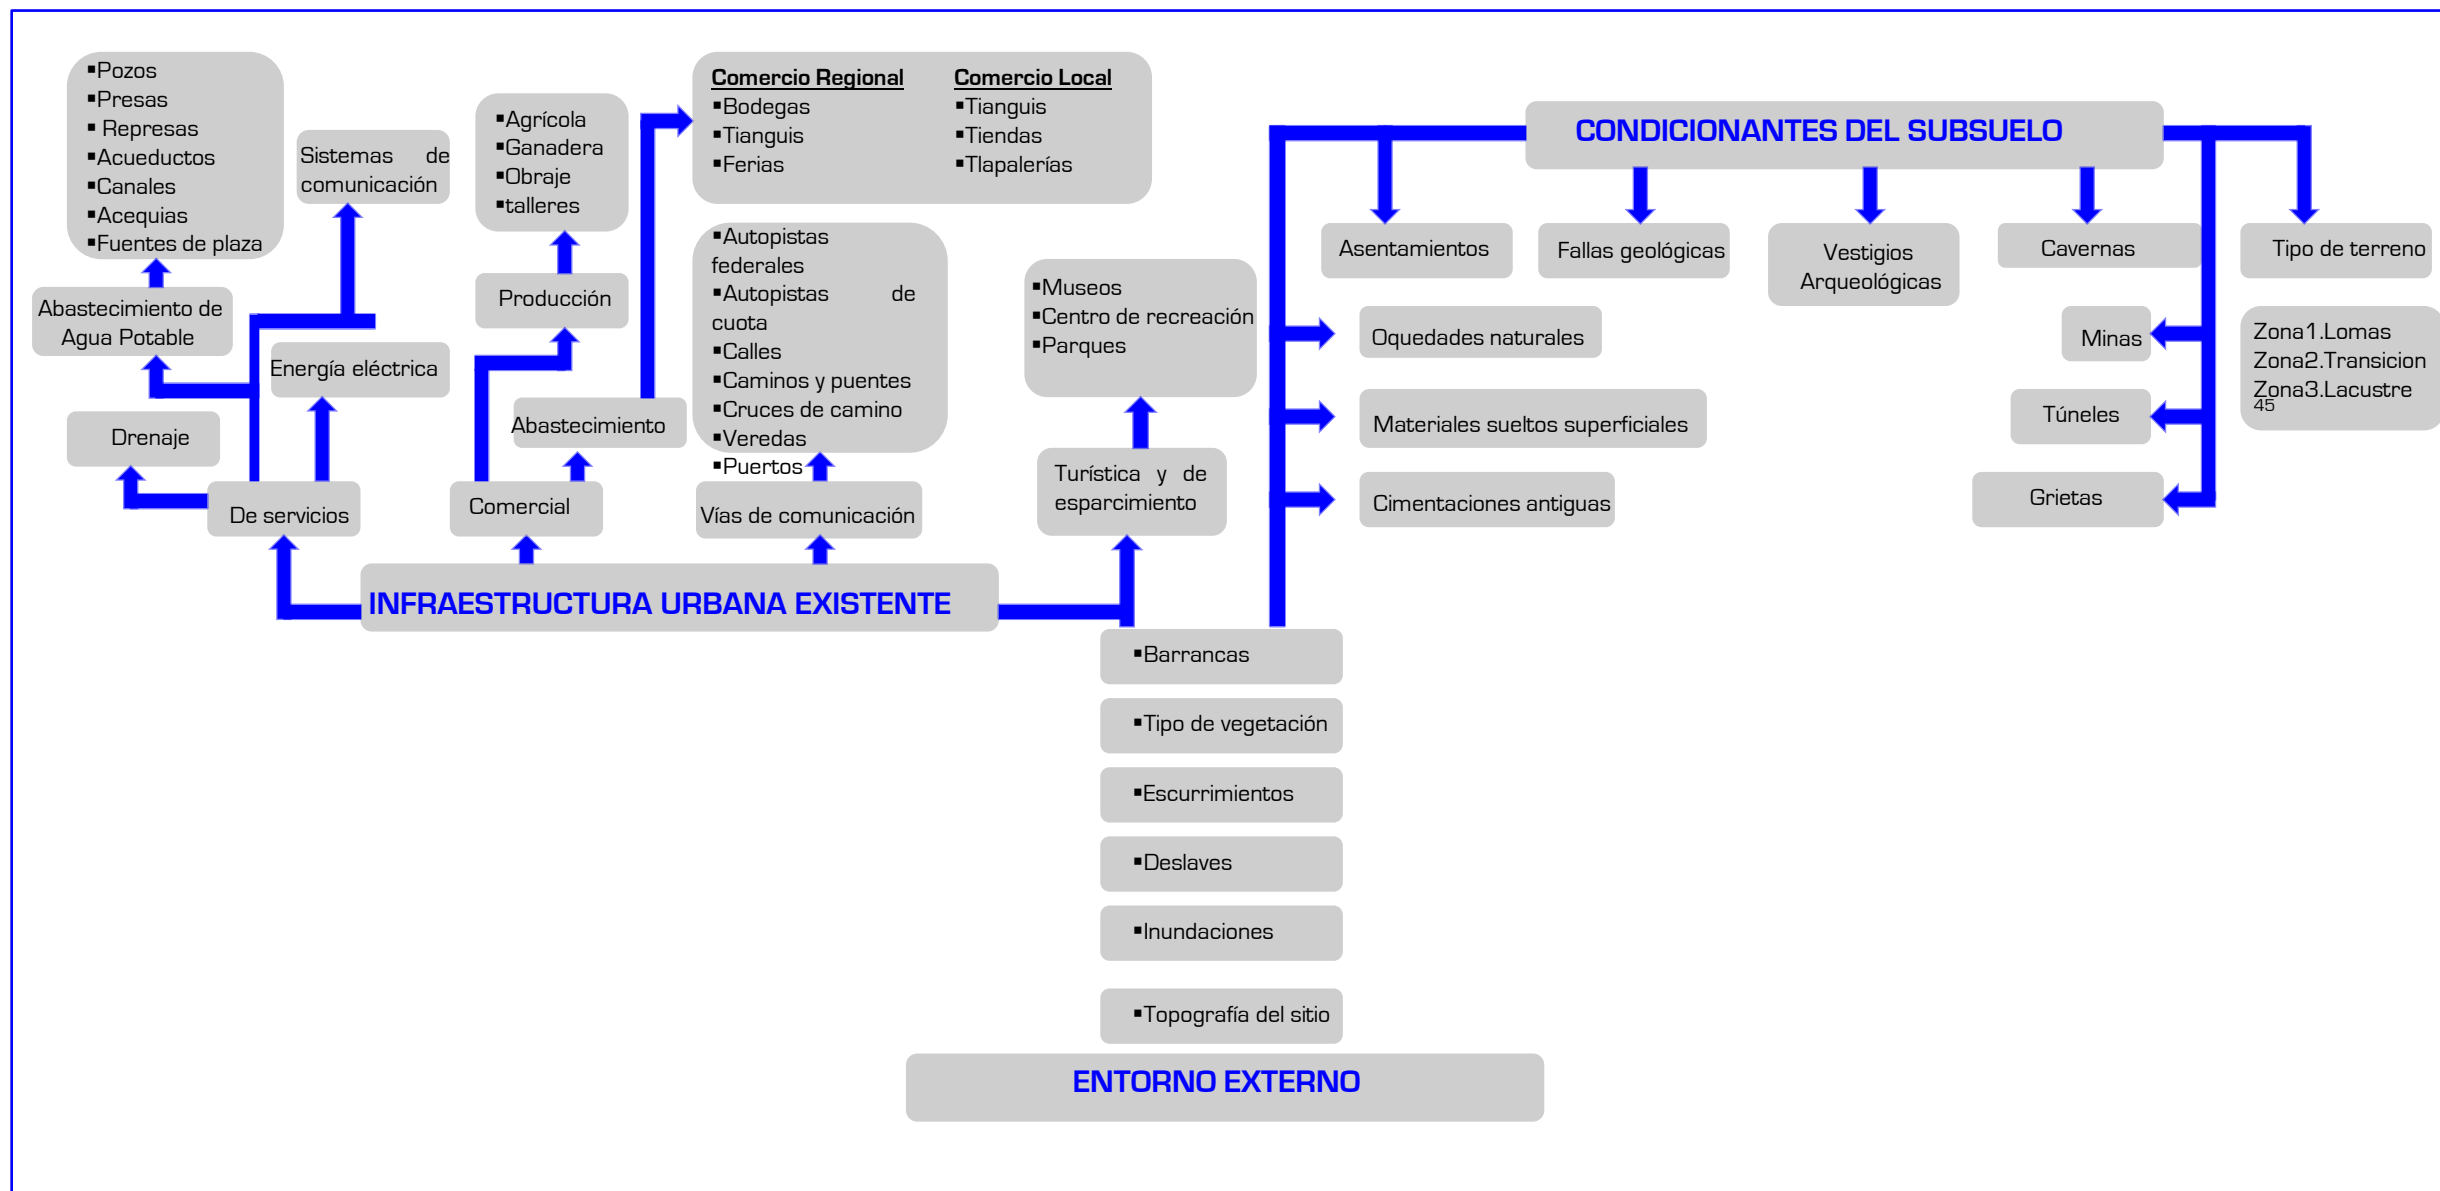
▪Pozos
▪Presas
▪ Represas
▪Acueductos
▪Canales
▪Acequias
▪Fuentes de plaza

Sistemas de comunicación

▪Agrícola
▪Ganadera
▪Obraje
▪talleres

Comercio Regional
▪Bodegas
▪Tianguis
▪Ferias

Comercio Local
▪Tianguis
▪Tiendas
▪Tlapalerías

CONDICIONANTES DEL SUBSUELO

Asentamientos

Fallas geológicas

Vestigios Arqueológicas

Cavernas

Tipo de terreno

Abastecimiento de Agua Potable

Energía eléctrica

Producción

▪Autopistas federales
▪Autopistas de cuota
▪Calles
▪Caminos y puentes
▪Cruces de camino
▪Veredas
▪Puertos

▪Museos
▪Centro de recreación
▪Parques

Oquedades naturales

Minas

Zona1.Lomas
Zona2.Transicion
Zona3.Lacustre
45

Drenaje

Abastecimiento

Materiales sueltos superficiales

Túneles

De servicios

Comercial

Vías de comunicación

Turística y de esparcimiento

Cimentaciones antiguas

Grietas

INFRAESTRUCTURA URBANA EXISTENTE

▪Barrancas

▪Tipo de vegetación

▪Escurrimientos

▪Deslaves

▪Inundaciones

▪Topografía del sitio

ENTORNO EXTERNO